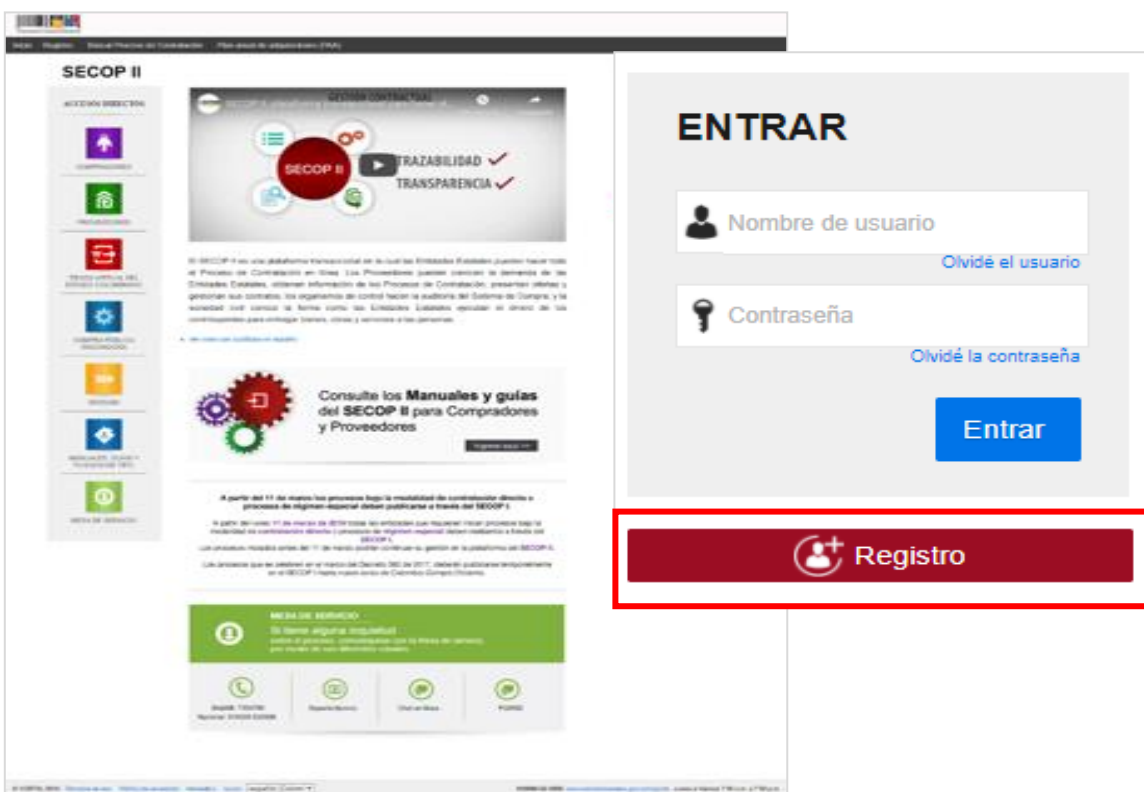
SECOP II

ACCESOS DIRECTOS

GESTIÓN CONTRACTUAL

SECOP II

TRAZABILIDAD

TRANSPARENCIA

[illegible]

Consulte los Manuales y guías del SECOP II para Compradores y Proveedores

A partir del 11 de marzo los procesos bajo la modalidad de contratación directa o procesos de régimen especial deben publicarse a través del SECOP I.

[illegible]

MESA DE SERVICIO

Si tiene alguna inquietud

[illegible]

ENTRAR

Nombre de usuario

Olvidé el usuario

Contraseña

Olvidé la contraseña

Entrar

Registro